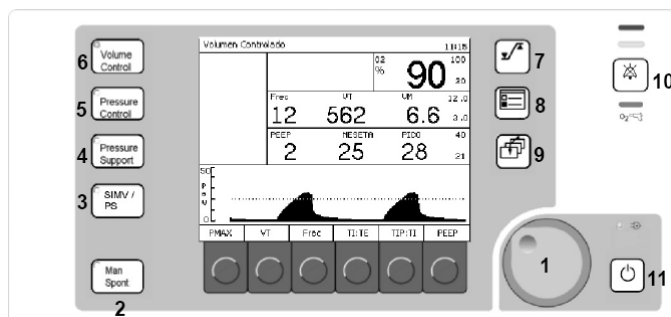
6 Volume Control
5 Pressure Control
4 Pressure Support
3 SIMV / PS
Man Spont
2

Volumen Controlado 11:15

O2 % 90 100 20

Frec 12 VT 562 VM 6.6 12.0 3.0

PEEP 2 MESETA 25 PICO 28 40 21

50 P a w 0

PMAX VT Frec TI:TE TIP:TI PEEP

7
8
9
10
1
11